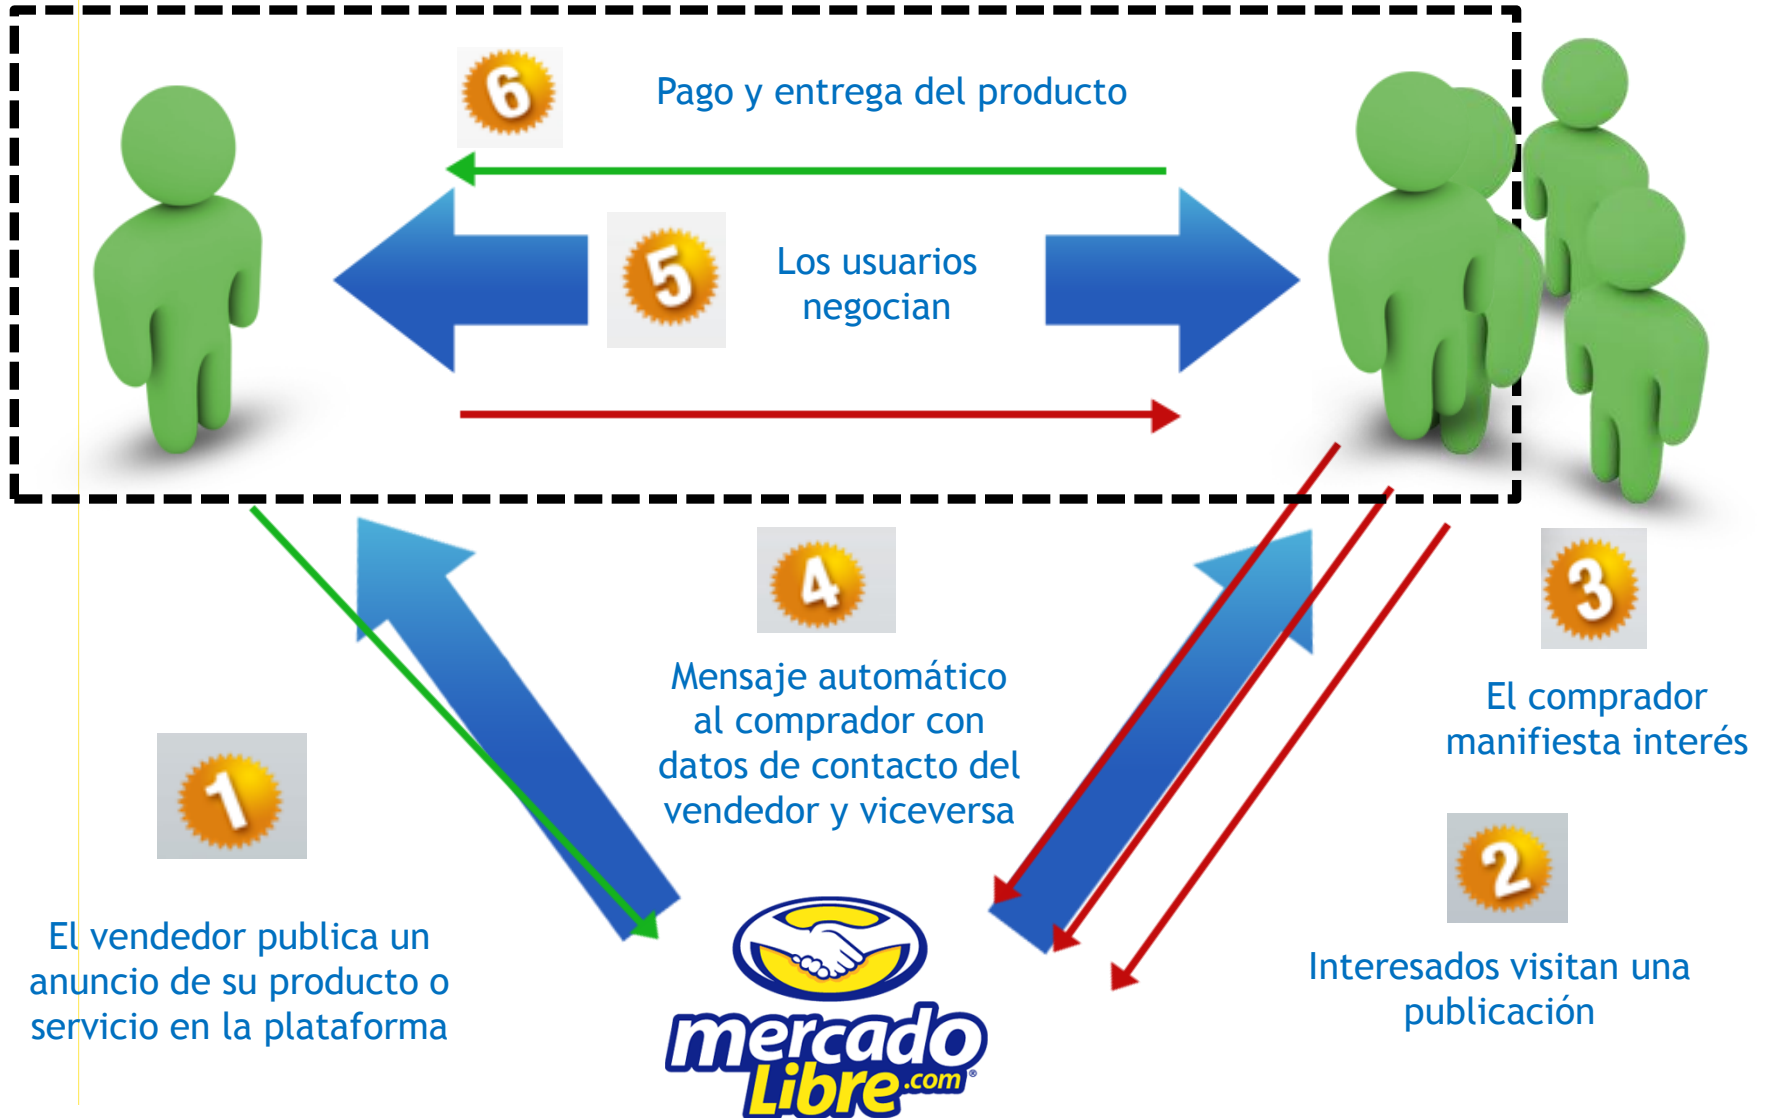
6

Pago y entrega del producto

5

Los usuarios negocian

4

Mensaje automático al comprador con datos de contacto del vendedor y viceversa

3

El comprador manifiesta interés

1

El vendedor publica un anuncio de su producto o servicio en la plataforma

2

Interesados visitan una publicación

mercado Libre.com